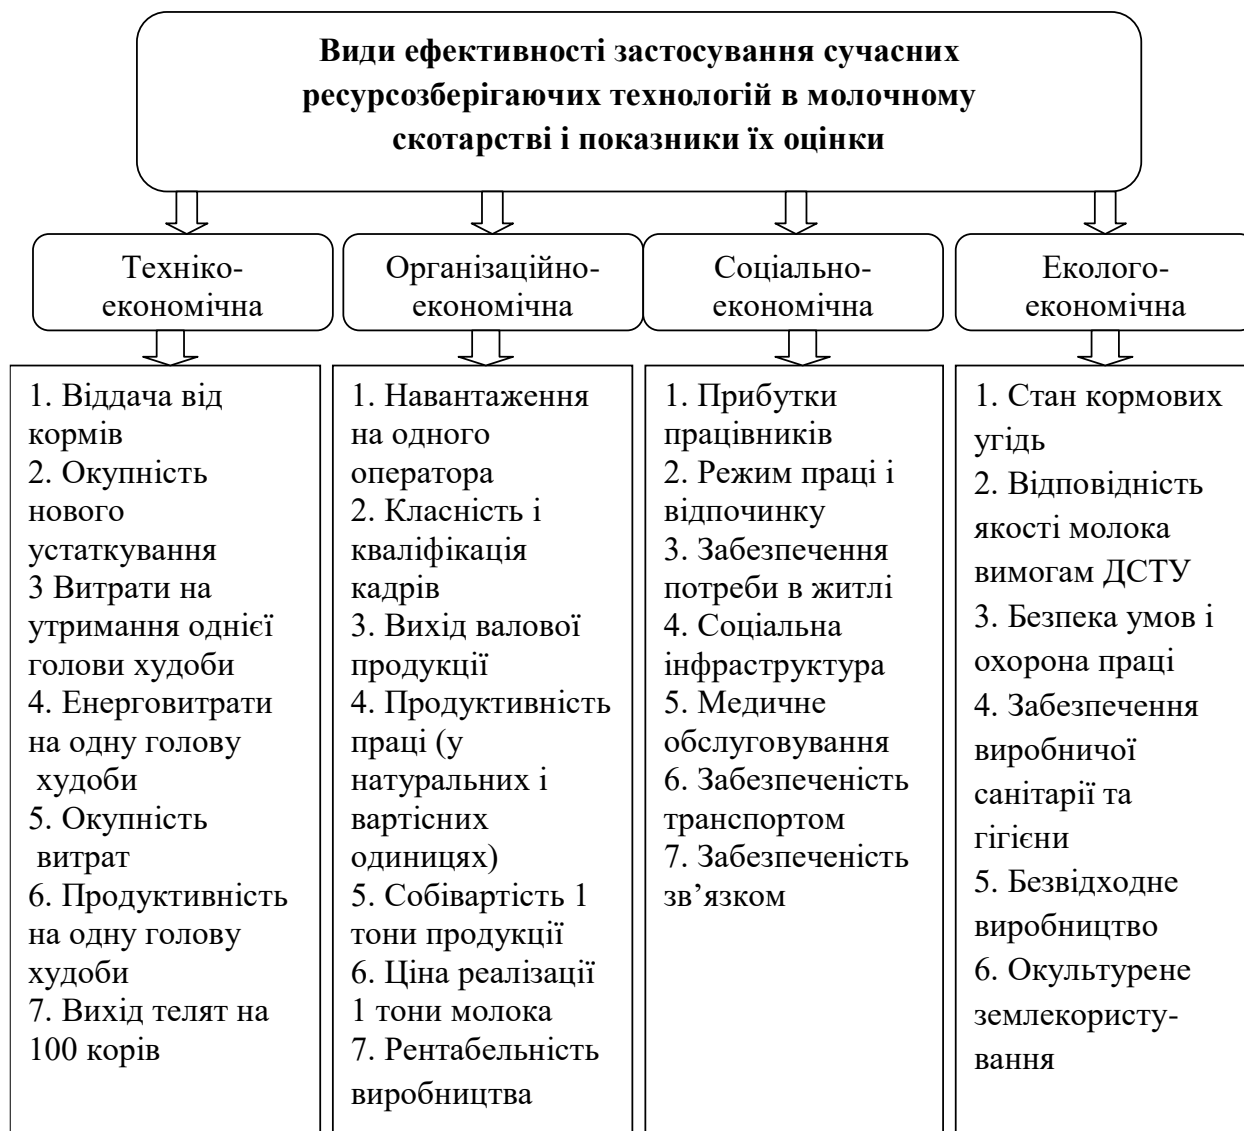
Види ефективності застосування сучасних ресурсозберігаючих технологій в молочному скотарстві і показники їх оцінки

Техніко-економічна

1. Віддача від кормів
2. Окупність нового устаткування
3 Витрати на утримання однієї голови худоби
4. Енерговитрати на одну голову худоби
5. Окупність витрат
6. Продуктивність на одну голову худоби
7. Вихід телят на 100 корів

Організаційно-економічна

1. Навантаження на одного оператора
2. Класність і кваліфікація кадрів
3. Вихід валової продукції
4. Продуктивність праці (у натуральних і вартісних одиницях)
5. Собівартість 1 тони продукції
6. Ціна реалізації 1 тони молока
7. Рентабельність виробництва

Соціально-економічна

1. Прибутки працівників
2. Режим праці і відпочинку
3. Забезпечення потреби в житлі
4. Соціальна інфраструктура
5. Медичне обслуговування
6. Забезпеченість транспортом
7. Забезпеченість зв’язком

Еколого-економічна

1. Стан кормових угідь
2. Відповідність якості молока вимогам ДСТУ
3. Безпека умов і охорона праці
4. Забезпечення виробничої санітарії та гігієни
5. Безвідходне виробництво
6. Окультурене землекористування